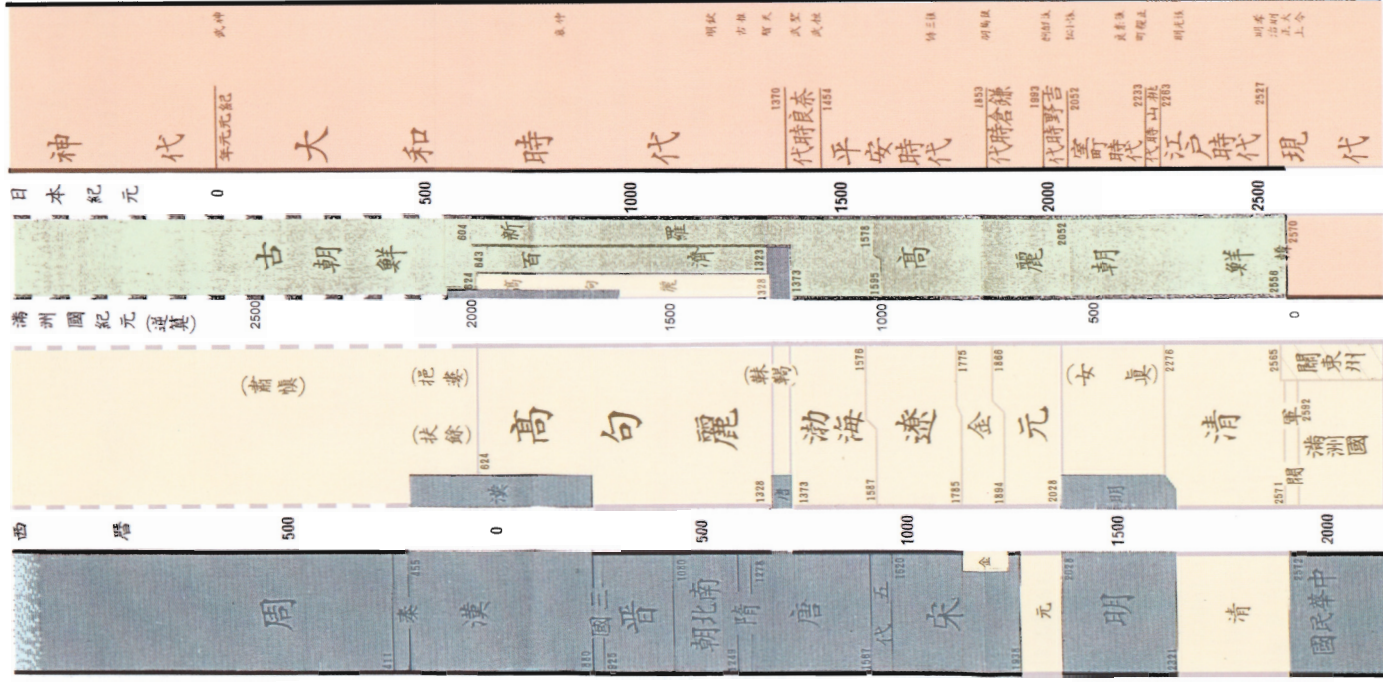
神 代 紀元元年 大 和 時 代 1370 奈良時代 1454 平安時代 1853 鎌倉時代 1993 吉野時代 2052 室町時代 2233 安土桃山時代 2263 江戸時代 2527 現 代

日本紀元 0 500 1000 1500 2000 2500

古 朝 鮮 604 843 新 羅 百 済 1323 1328 1373 1578 1595 高 麗 2052 朝 鮮 2558 2570

滿洲國紀元（逆算） 2500 2000 1500 1000 500 0

（肅愼） 挹婁 扶餘 624 高 句 麗 靺鞨 1576 渤 海 1775 遼 1866 金 元 安 東 2276 清 2565 關東州 2592 滿洲國 漢 1328 1373 1587 1785 1884 2028 明 2571

西 曆 500 0 500 1000 1500 2000

周 411 秦 455 漢 880 三國 925 晉 1080 南北朝 1249 隋 1278 唐 1567 五代 1620 宋 1936 金 元 2028 明 2271 清 2572 中華民國